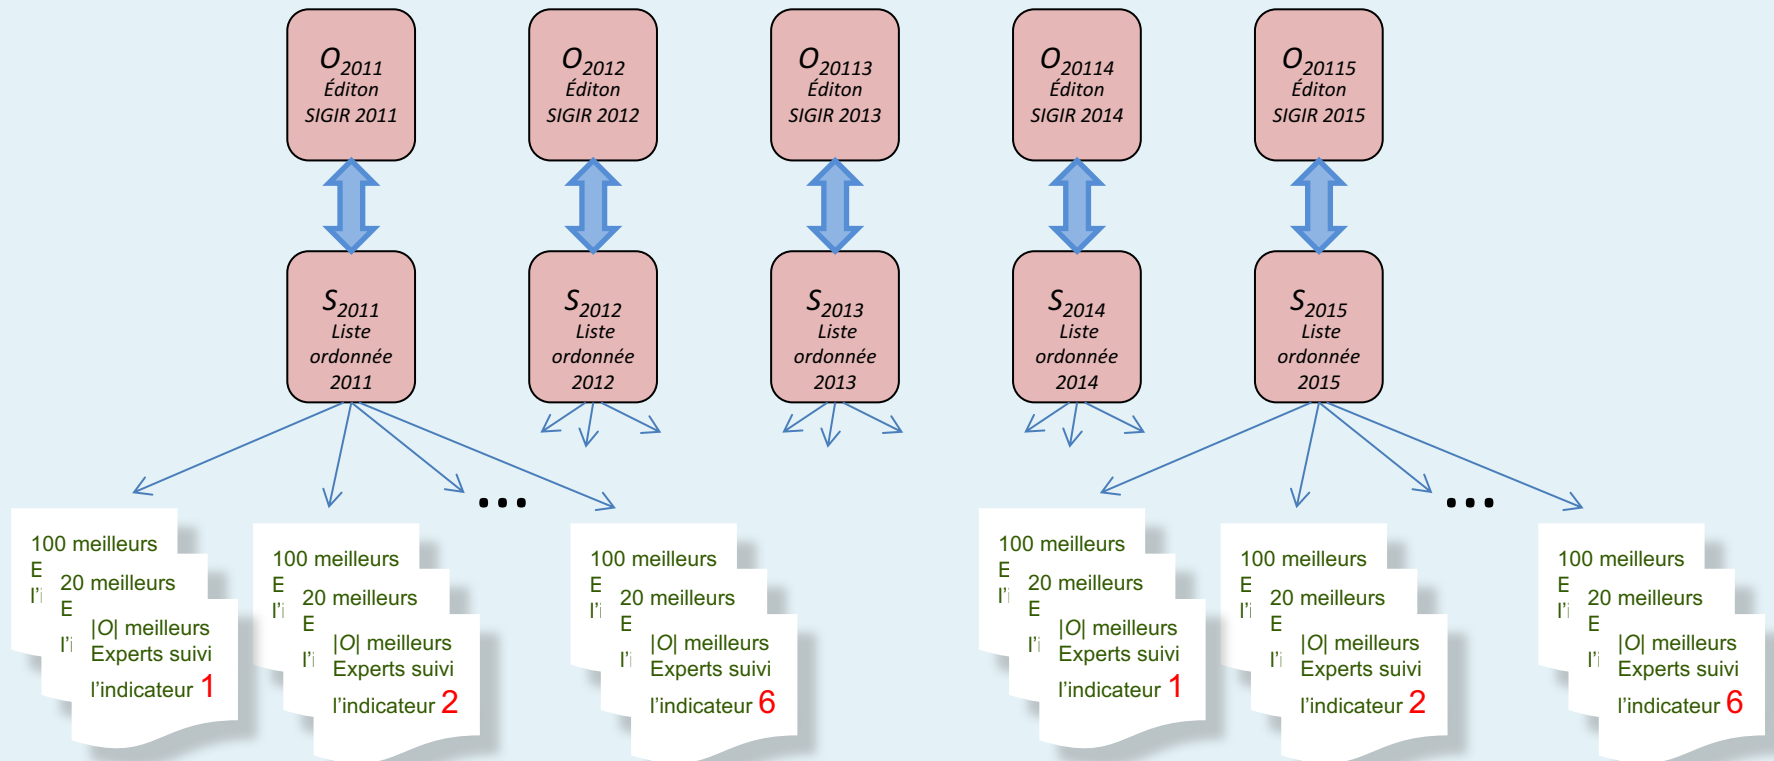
$O_{2011}$
Éditon
SIGIR 2011

$O_{2012}$
Éditon
SIGIR 2012

$O_{20113}$
Éditon
SIGIR 2013

$O_{20114}$
Éditon
SIGIR 2014

$O_{20115}$
Éditon
SIGIR 2015

$S_{2011}$
Liste
ordonnée
2011

$S_{2012}$
Liste
ordonnée
2012

$S_{2013}$
Liste
ordonnée
2013

$S_{2014}$
Liste
ordonnée
2014

$S_{2015}$
Liste
ordonnée
2015

100 meilleurs
E
l'i
20 meilleurs
E
l'i
|O| meilleurs
Experts suivi
l'indicateur 1

100 meilleurs
E
l'i
20 meilleurs
E
l'i
|O| meilleurs
Experts suivi
l'indicateur 2

...

100 meilleurs
E
l'i
20 meilleurs
E
l'i
|O| meilleurs
Experts suivi
l'indicateur 6

100 meilleurs
E
l'i
20 meilleurs
E
l'i
|O| meilleurs
Experts suivi
l'indicateur 1

100 meilleurs
E
l'i
20 meilleurs
E
l'i
|O| meilleurs
Experts suivi
l'indicateur 2

...

100 meilleurs
E
l'i
20 meilleurs
E
l'i
|O| meilleurs
Experts suivi
l'indicateur 6